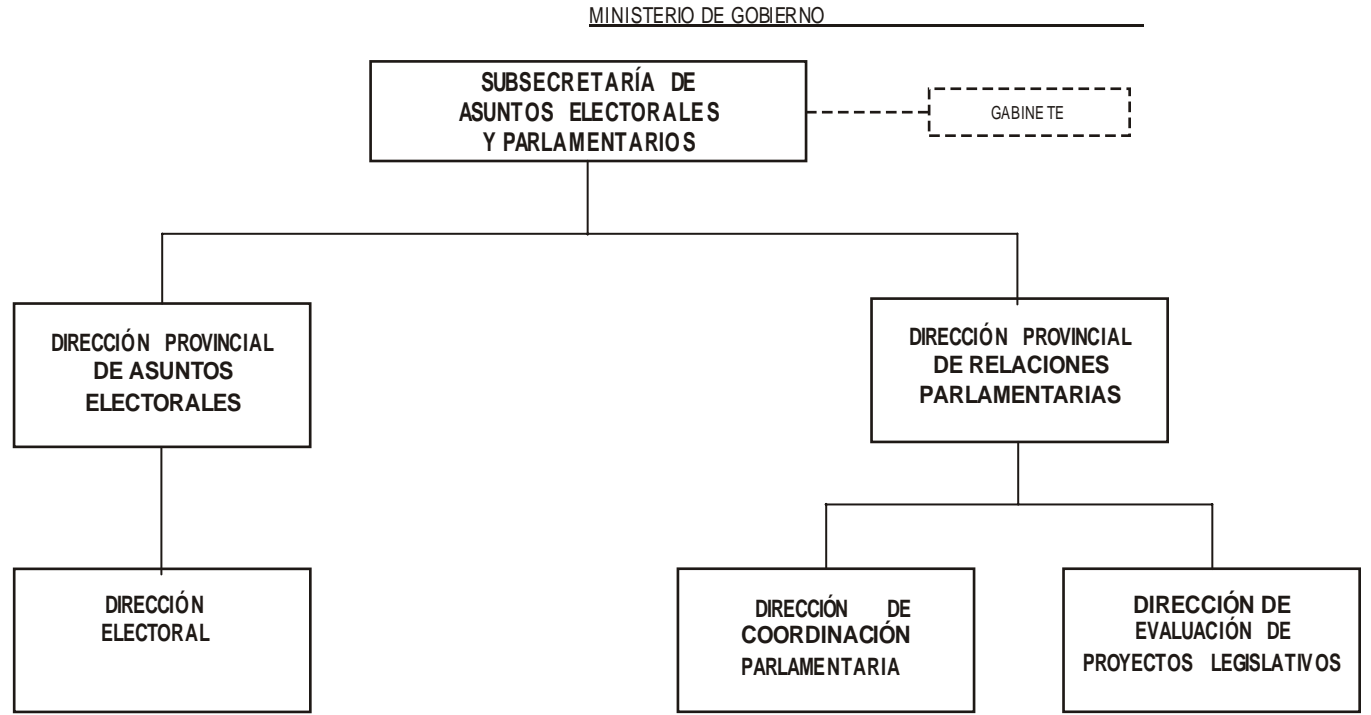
MINISTERIO DE GOBIERNO

SUBSECRETARÍA DE ASUNTOS ELECTORALES Y PARLAMENTARIOS

GABINETE

DIRECCIÓN PROVINCIAL DE ASUNTOS ELECTORALES

DIRECCIÓN PROVINCIAL DE RELACIONES PARLAMENTARIAS

DIRECCIÓN ELECTORAL

DIRECCIÓN DE COORDINACIÓN PARLAMENTARIA

DIRECCIÓN DE EVALUACIÓN DE PROYECTOS LEGISLATIVOS